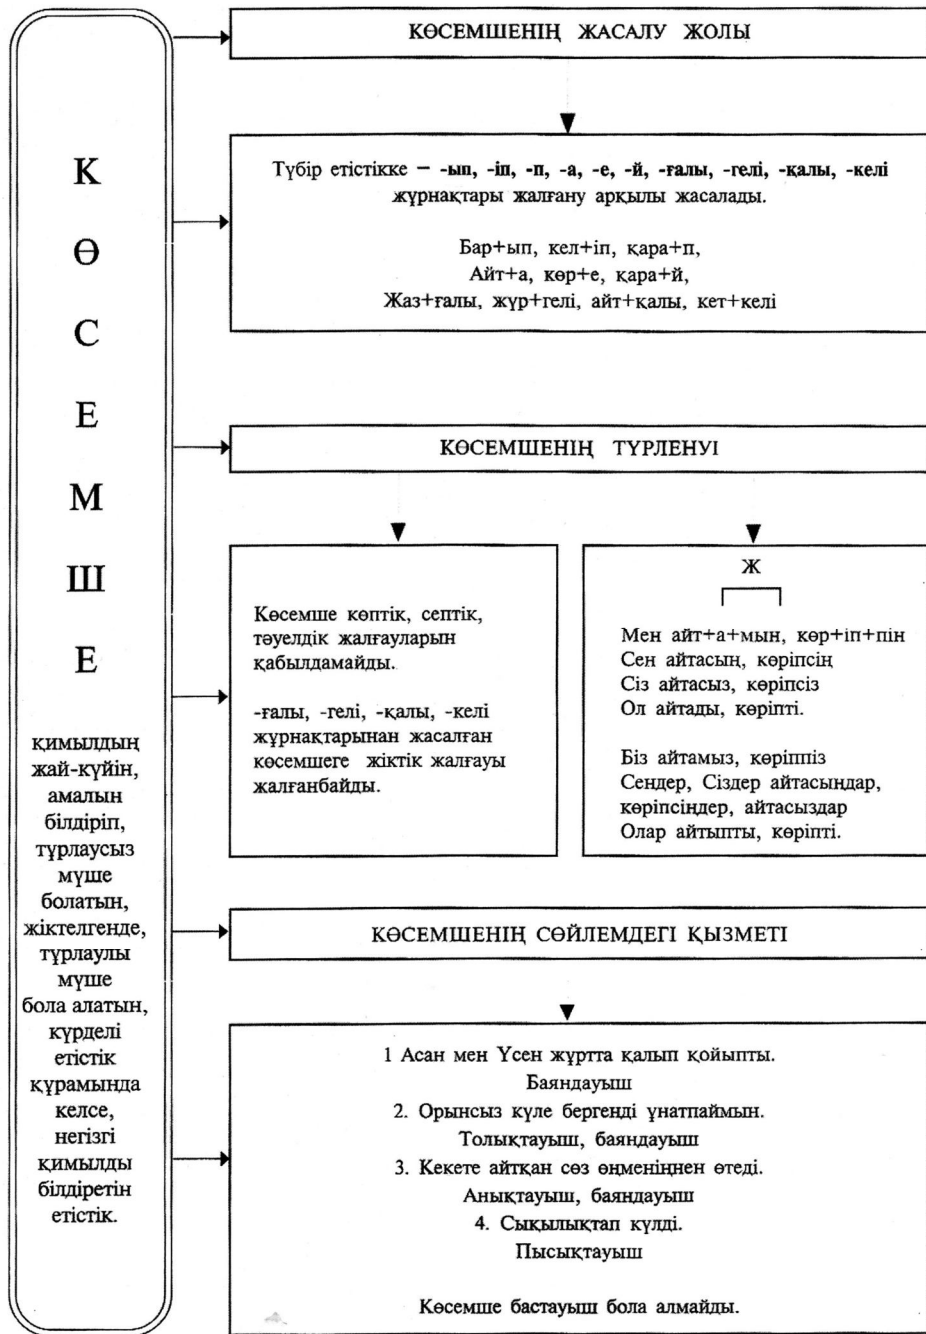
К
Ө
С
Е
М
Ш
Е

қимылдың жай-күйін, амалын білдіріп, тұрлаусыз мүше болатын, жіктелгенде, тұрлаулы мүше бола алатын, күрделі етістік құрамында келсе, негізгі қимылды білдіретін етістік.

КӨСЕМШЕНІҢ ЖАСАЛУ ЖОЛЫ

Түбір етістікке – -ып, -іп, -п, -а, -е, -й, -ғалы, -гелі, -қалы, -келі жұрнақтары жалғану арқылы жасалады.

Бар+ып, кел+іп, қара+п,
Айт+а, көр+е, қара+й,
Жаз+ғалы, жүр+гелі, айт+қалы, кет+келі

КӨСЕМШЕНІҢ ТҮРЛЕНУІ

Көсемше көптік, септік, тәуелдік жалғауларын қабылдамайды.

-ғалы, -гелі, -қалы, -келі жұрнақтарынан жасалған көсемшеге жіктік жалғауы жалғанбайды.

Ж

Мен айт+а+мын, көр+іп+пін
Сен айтасың, көріпсің
Сіз айтасыз, көріпсіз
Ол айтады, көріпті.

Біз айтамыз, көріппіз
Сендер, Сіздер айтасыңдар, көріпсіңдер, айтасыздар
Олар айтыпты, көріпті.

КӨСЕМШЕНІҢ СӨЙЛЕМДЕГІ ҚЫЗМЕТІ

1 Асан мен Үсен жұртта қалып қойыпты.
Баяндауыш
2. Орынсыз күле бергенді ұнатпаймын.
Толықтауыш, баяндауыш
3. Кекете айтқан сөз өңменіңнен өтеді.
Анықтауыш, баяндауыш
4. Сықылықтап күлді.
Пысықтауыш

Көсемше бастауыш бола алмайды.